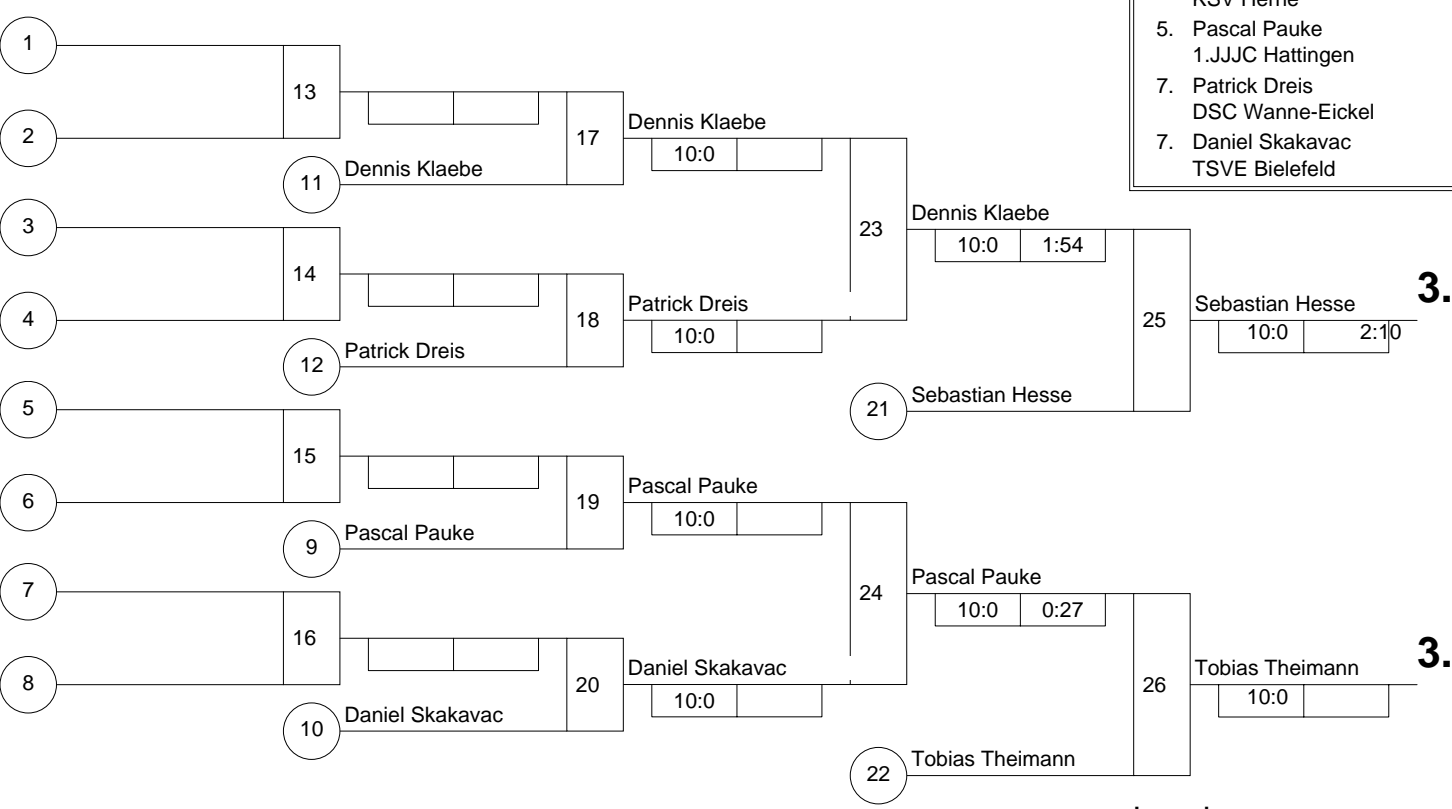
KSV Herne
5. Pascal Pauke
1.JJJC Hattingen
7. Patrick Dreis
DSC Wanne-Eickel
7. Daniel Skakavac
TSVE Bielefeld

1
2
13
11 Dennis Klaebe
17
Dennis Klaebe
10:0
3
4
14
12 Patrick Dreis
18
Patrick Dreis
10:0
23
Dennis Klaebe
10:0 1:54
25
21 Sebastian Hesse
Sebastian Hesse
10:0 2:10
3.

5
6
15
9 Pascal Pauke
19
Pascal Pauke
10:0
7
8
16
10 Daniel Skakavac
20
Daniel Skakavac
10:0
24
Pascal Pauke
10:0 0:27
26
22 Tobias Theimann
Tobias Theimann
10:0
3.